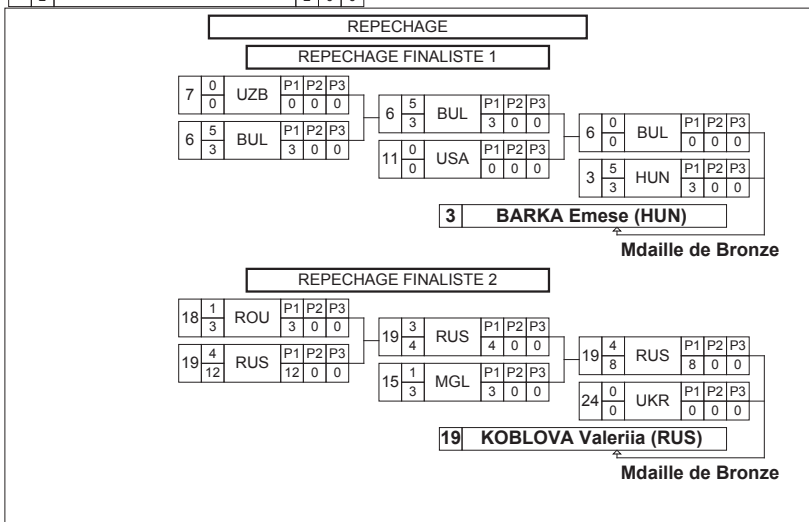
REPECHAGE

REPECHAGE FINALISTE 1

| 7 | 0 / 0 | UZB | P1 | P2 | P3 |
|---|---|---|---|---|---|
| | | | 0 | 0 | 0 |

| 6 | 5 / 3 | BUL | P1 | P2 | P3 |
|---|---|---|---|---|---|
| | | | 3 | 0 | 0 |

| 6 | 5 / 3 | BUL | P1 | P2 | P3 |
|---|---|---|---|---|---|
| | | | 3 | 0 | 0 |

| 11 | 0 / 0 | USA | P1 | P2 | P3 |
|---|---|---|---|---|---|
| | | | 0 | 0 | 0 |

| 6 | 0 / 0 | BUL | P1 | P2 | P3 |
|---|---|---|---|---|---|
| | | | 0 | 0 | 0 |

| 3 | 5 / 3 | HUN | P1 | P2 | P3 |
|---|---|---|---|---|---|
| | | | 3 | 0 | 0 |

3 BARKA Emese (HUN)

Mdaille de Bronze

REPECHAGE FINALISTE 2

| 18 | 1 / 3 | ROU | P1 | P2 | P3 |
|---|---|---|---|---|---|
| | | | 3 | 0 | 0 |

| 19 | 4 / 12 | RUS | P1 | P2 | P3 |
|---|---|---|---|---|---|
| | | | 12 | 0 | 0 |

| 19 | 3 / 4 | RUS | P1 | P2 | P3 |
|---|---|---|---|---|---|
| | | | 4 | 0 | 0 |

| 15 | 1 / 3 | MGL | P1 | P2 | P3 |
|---|---|---|---|---|---|
| | | | 3 | 0 | 0 |

| 19 | 4 / 8 | RUS | P1 | P2 | P3 |
|---|---|---|---|---|---|
| | | | 8 | 0 | 0 |

| 24 | 0 / 0 | UKR | P1 | P2 | P3 |
|---|---|---|---|---|---|
| | | | 0 | 0 | 0 |

19 KOBLOVA Valeriia (RUS)

Mdaille de Bronze